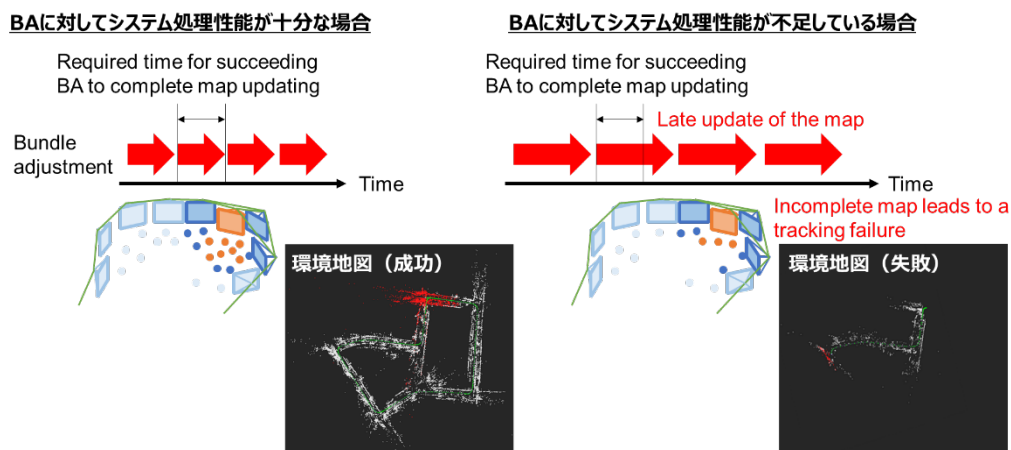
BAに対してシステム処理性能が十分な場合

Required time for succeeding BA to complete map updating

Bundle adjustment

Time

環境地図（成功）

BAに対してシステム処理性能が不足している場合

Required time for succeeding BA to complete map updating

Late update of the map

Time

Incomplete map leads to a tracking failure

環境地図（失敗）